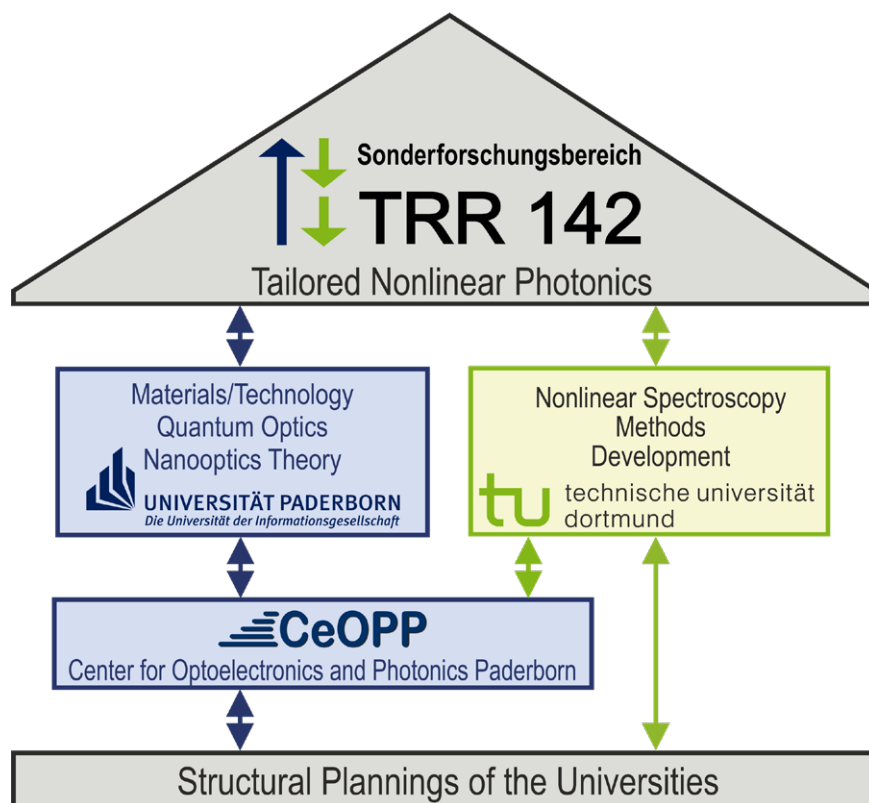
Sonderforschungsbereich
TRR 142
Tailored Nonlinear Photonics

Materials/Technology
Quantum Optics
Nanooptics Theory
UNIVERSITÄT PADERBORN
Die Universität der Informationsgesellschaft

Nonlinear Spectroscopy
Methods
Development
tu technische universität dortmund

CeOPP
Center for Optoelectronics and Photonics Paderborn

Structural Plannings of the Universities